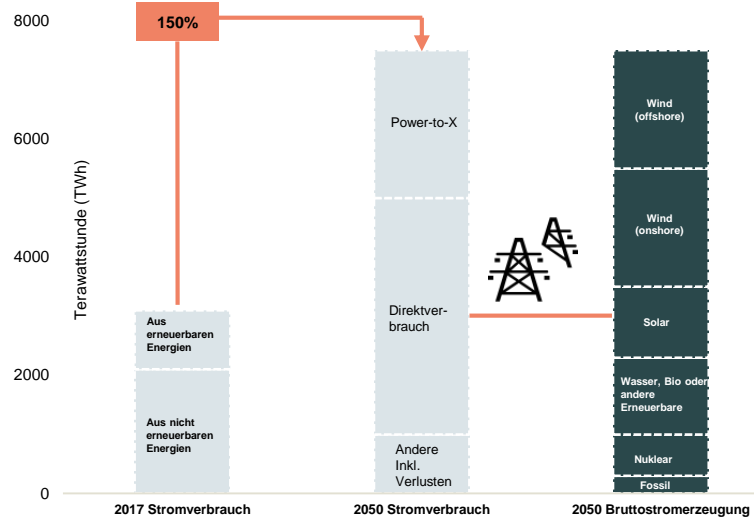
8000
6000
4000
2000
0
Terawattstunde (TWh)

150%

Aus erneuerbaren Energien
Aus nicht erneuerbaren Energien

Power-to-X
Direktverbrauch
Andere Inkl. Verlusten

Wind (offshore)
Wind (onshore)
Solar
Wasser, Bio oder andere Erneuerbare
Nuklear
Fossil

2017 Stromverbrauch
2050 Stromverbrauch
2050 Bruttostromerzeugung